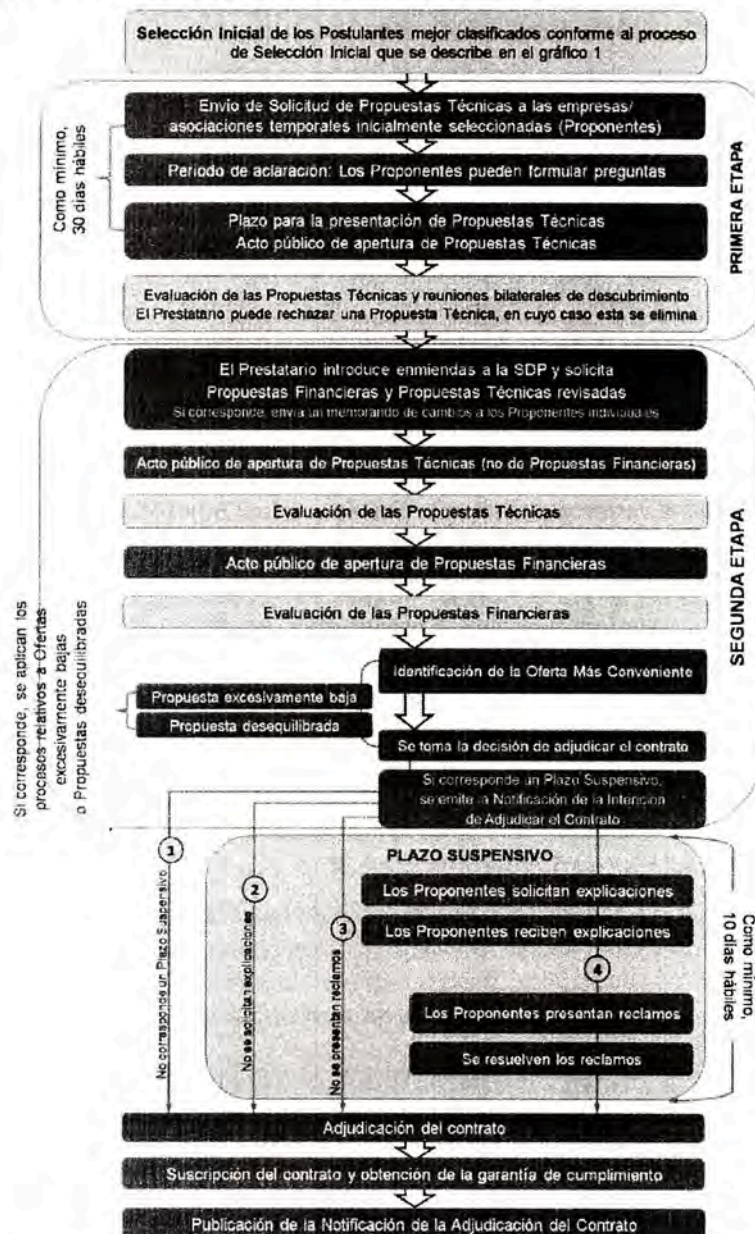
Selección Inicial de los Postulantes mejor clasificados conforme al proceso de Selección Inicial que se describe en el gráfico 1

Como mínimo, 30 días hábiles

Envío de Solicitud de Propuestas Técnicas a las empresas/ asociaciones temporales inicialmente seleccionadas (Proponentes)

Período de aclaración: Los Proponentes pueden formular preguntas

Plazo para la presentación de Propuestas Técnicas
Acto público de apertura de Propuestas Técnicas

Evaluación de las Propuestas Técnicas y reuniones bilaterales de descubrimiento
El Prestatario puede rechazar una Propuesta Técnica, en cuyo caso esta se elimina

PRIMERA ETAPA

El Prestatario introduce enmiendas a la SDP y solicita Propuestas Financieras y Propuestas Técnicas revisadas
Si corresponde, envía un memorando de cambios a los Proponentes individuales

Acto público de apertura de Propuestas Técnicas (no de Propuestas Financieras)

Evaluación de las Propuestas Técnicas

Acto público de apertura de Propuestas Financieras

Evaluación de las Propuestas Financieras

Identificación de la Oferta Más Conveniente

Si corresponde, se aplican los procesos relativos a Ofertas excesivamente bajas o Propuestas desequilibradas

Propuesta excesivamente baja

Propuesta desequilibrada

Se toma la decisión de adjudicar el contrato

Si corresponde un Plazo Suspensivo, se emite la Notificación de la Intención de Adjudicar el Contrato

SEGUNDA ETAPA

1
No corresponde un Plazo Suspensivo

2
No se solicitan explicaciones

3
No se presentan reclamos

4

PLAZO SUSPENSIVO

Los Proponentes solicitan explicaciones

Los Proponentes reciben explicaciones

Los Proponentes presentan reclamos

Se resuelven los reclamos

Como mínimo, 10 días hábiles

Adjudicación del contrato

Suscripción del contrato y obtención de la garantía de cumplimiento

Publicación de la Notificación de la Adjudicación del Contrato